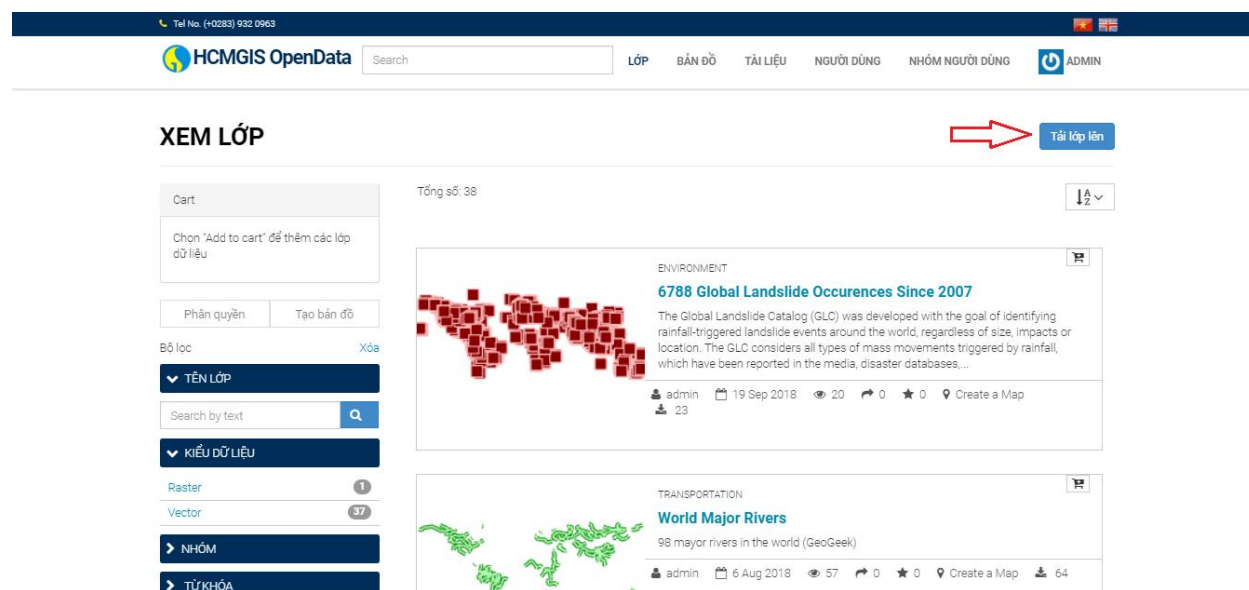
Tel No. (+0283) 932 0963

HCMGIS OpenData Search LỚP BẢN ĐỒ TÀI LIỆU NGƯỜI DÙNG NHÓM NGƯỜI DÙNG ADMIN

XEM LỚP

Tải lớp lên

Cart

Chọn "Add to cart" để thêm các lớp dữ liệu

Phân quyền Tạo bản đồ

Bộ lọc Xóa

TÊN LỚP

Search by text

KIỂU DỮ LIỆU

Raster 1
Vector 37

NHÓM

TỪ KHÓA

Tổng số: 38

ENVIRONMENT

6788 Global Landslide Occurences Since 2007

The Global Landslide Catalog (GLC) was developed with the goal of identifying rainfall-triggered landslide events around the world, regardless of size, impacts or location. The GLC considers all types of mass movements triggered by rainfall, which have been reported in the media, disaster databases,...

admin 19 Sep 2018 20 0 0 Create a Map 23

TRANSPORTATION

World Major Rivers

98 mayor rivers in the world (GeoGeek)

admin 6 Aug 2018 57 0 0 Create a Map 64